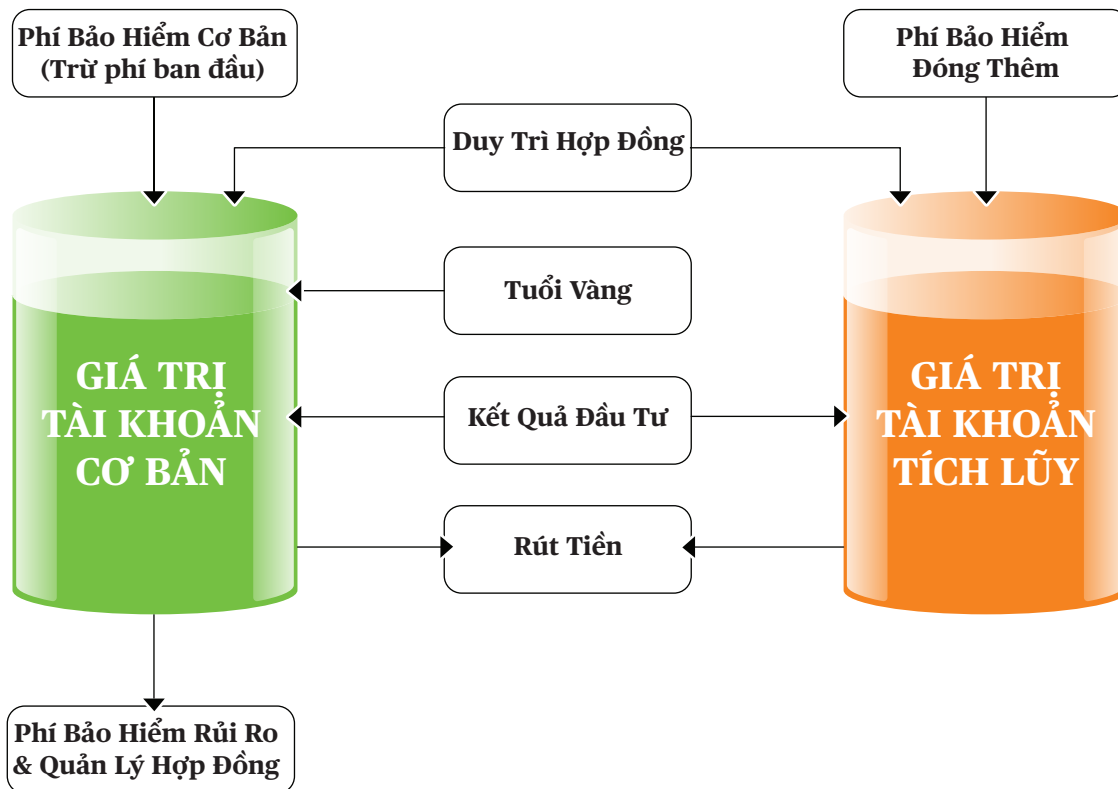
Phí Bảo Hiểm Cơ Bản (Trừ phí ban đầu)

Phí Bảo Hiểm Đóng Thêm

Duy Trì Hợp Đồng

Tuổi Vàng

GIÁ TRỊ TÀI KHOẢN CƠ BẢN

Kết Quả Đầu Tư

GIÁ TRỊ TÀI KHOẢN TÍCH LŨY

Rút Tiền

Phí Bảo Hiểm Rủi Ro & Quản Lý Hợp Đồng